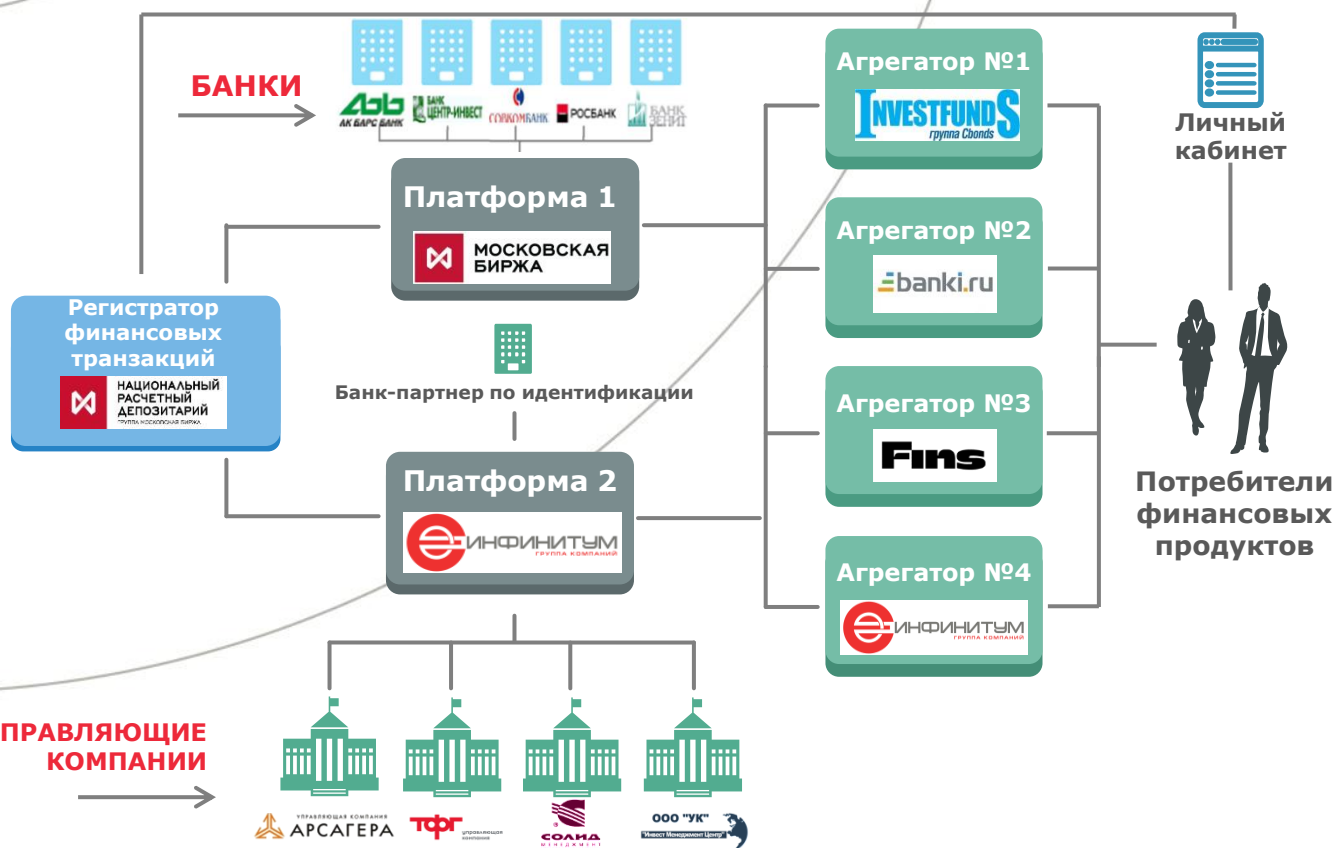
БАНКИ

АК БАРС БАНК
БАНК ЦЕНТР-ИНВЕСТ
СОВКОМБАНК
РОСБАНК
БАНК ЗЕНИТ

Платформа 1
МОСКОВСКАЯ БИРЖА

Банк-партнер по идентификации

Платформа 2
ИНФИНИТУМ ГРУППА КОМПАНИЙ

Регистратор финансовых транзакций
НАЦИОНАЛЬНЫЙ РАСЧЕТНЫЙ ДЕПОЗИТАРИЙ
ГРУППА МОСКОВСКАЯ БИРЖА

Агрегатор №1
INVESTFUNDS
группа Cbonds

Агрегатор №2
banki.ru

Агрегатор №3
Fins

Агрегатор №4
ИНФИНИТУМ ГРУППА КОМПАНИЙ

Личный кабинет

Потребители финансовых продуктов

ПРАВЛЯЮЩИЕ КОМПАНИИ

УПРАВЛЯЮЩАЯ КОМПАНИЯ АРСАГЕРА
ТФГ управляющая компания
СОЛИД МЕНЕДЖМЕНТ
ООО "УК" "Инвест Менеджмент Центр"